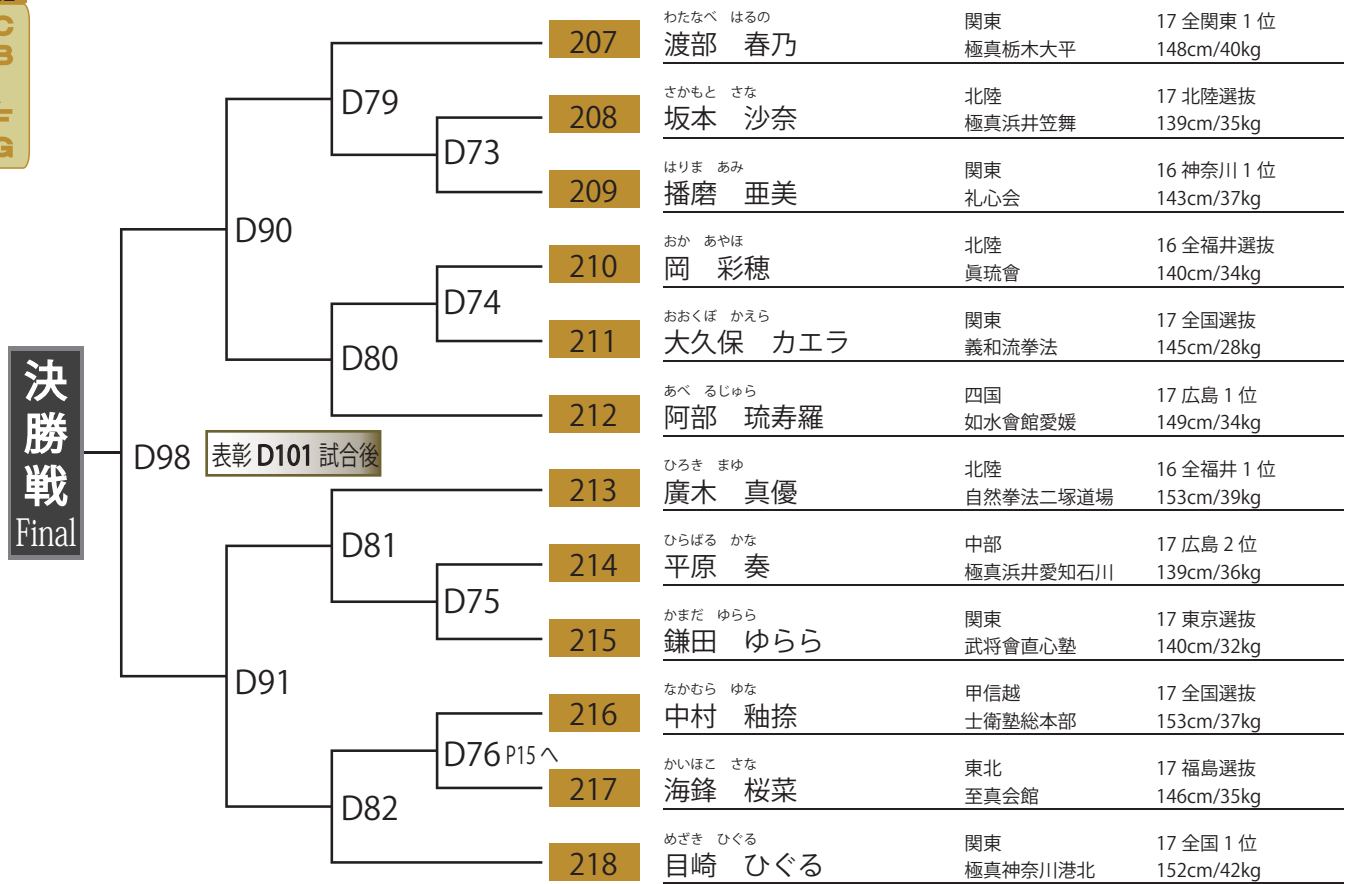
C
B
F
G

決勝戦
Final

D98
表彰 D101 試合後

D90
D79
D73
D80
D74
D91
D81
D75
D82
D76 P15へ

207 わたなべ はるの
渡部 春乃
関東
極真栃木大平
17 全関東 1 位
148cm/40kg

208 さかもと さな
坂本 沙奈
北陸
極真浜井笠舞
17 北陸選抜
139cm/35kg

209 はりま あみ
播磨 亜美
関東
礼心会
16 神奈川 1 位
143cm/37kg

210 おか あやほ
岡 彩穂
北陸
眞琉會
16 全福井選抜
140cm/34kg

211 おおくぼ かえら
大久保 カエラ
関東
義和流拳法
17 全国選抜
145cm/28kg

212 あべ るじゅら
阿部 琉寿羅
四国
如水會館愛媛
17 広島 1 位
149cm/34kg

213 ひろき まゆ
廣木 真優
北陸
自然拳法二塚道場
16 全福井 1 位
153cm/39kg

214 ひらばる かな
平原 奏
中部
極真浜井愛知石川
17 広島 2 位
139cm/36kg

215 かまだ ゆらら
鎌田 ゆらら
関東
武将會直心塾
17 東京選抜
140cm/32kg

216 なかむら ゆな
中村 釉捺
甲信越
士衛塾総本部
17 全国選抜
153cm/37kg

217 かいほこ さな
海鋒 桜菜
東北
至真会館
17 福島選抜
146cm/35kg

218 めざき ひぐる
目崎 ひぐる
関東
極真神奈川港北
17 全国 1 位
152cm/42kg